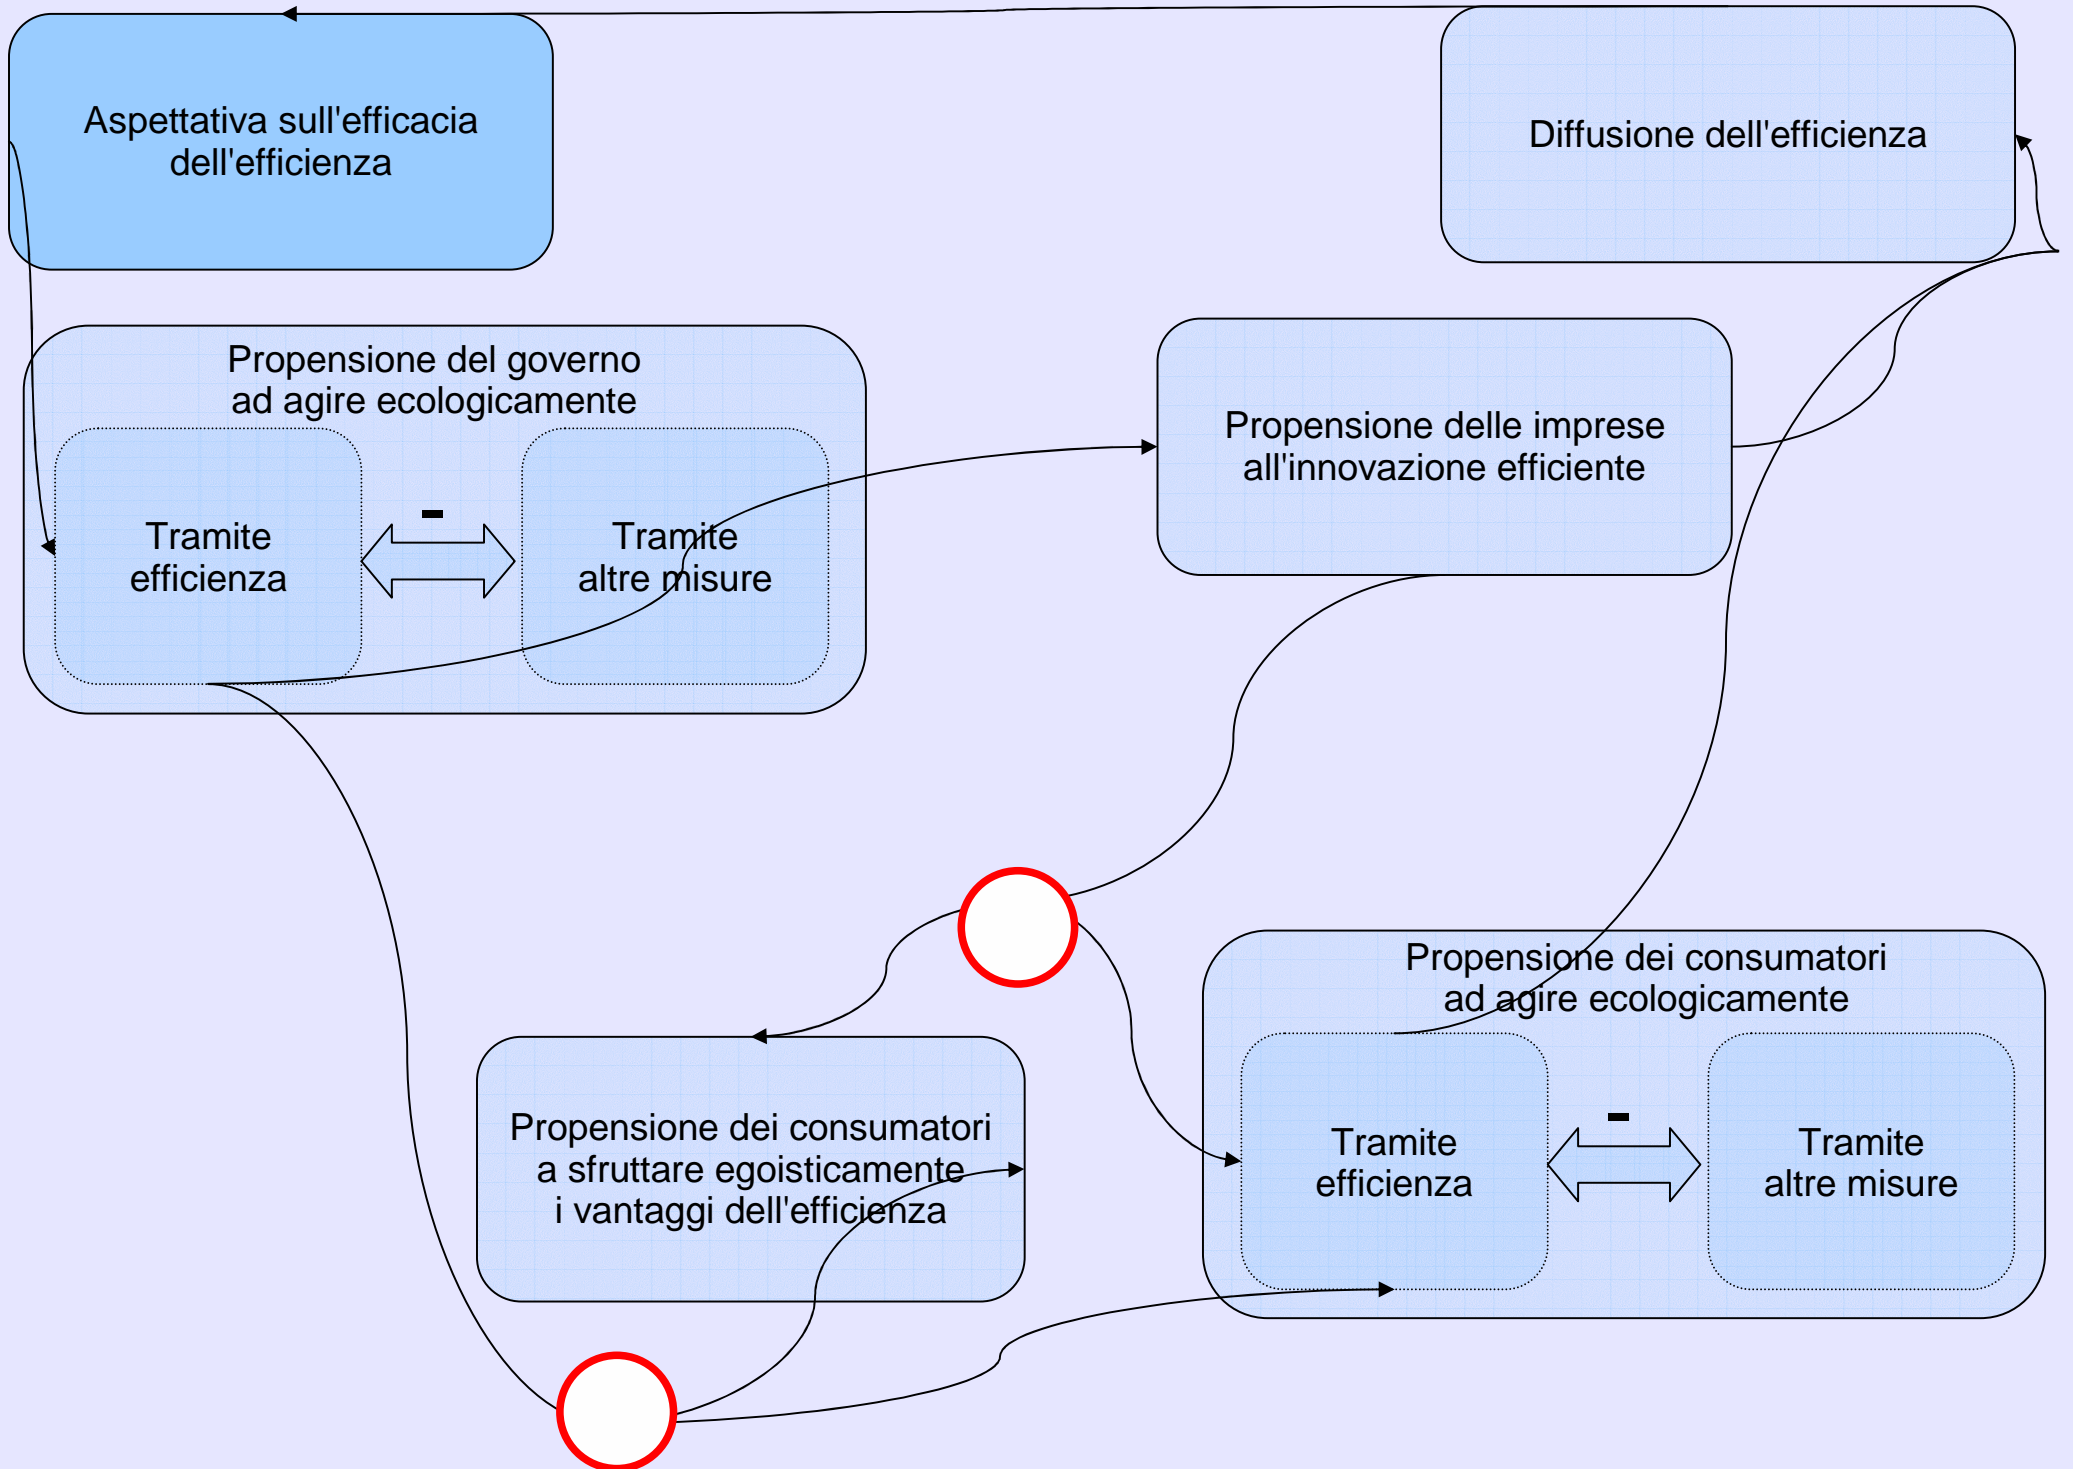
Aspettativa sull'efficacia dell'efficienza

Diffusione dell'efficienza

Propensione del governo ad agire ecologicamente

Tramite efficienza

-

Tramite altre misure

Propensione delle imprese all'innovazione efficiente

Propensione dei consumatori ad agire ecologicamente

Propensione dei consumatori a sfruttare egoisticamente i vantaggi dell'efficienza

Tramite efficienza

-

Tramite altre misure